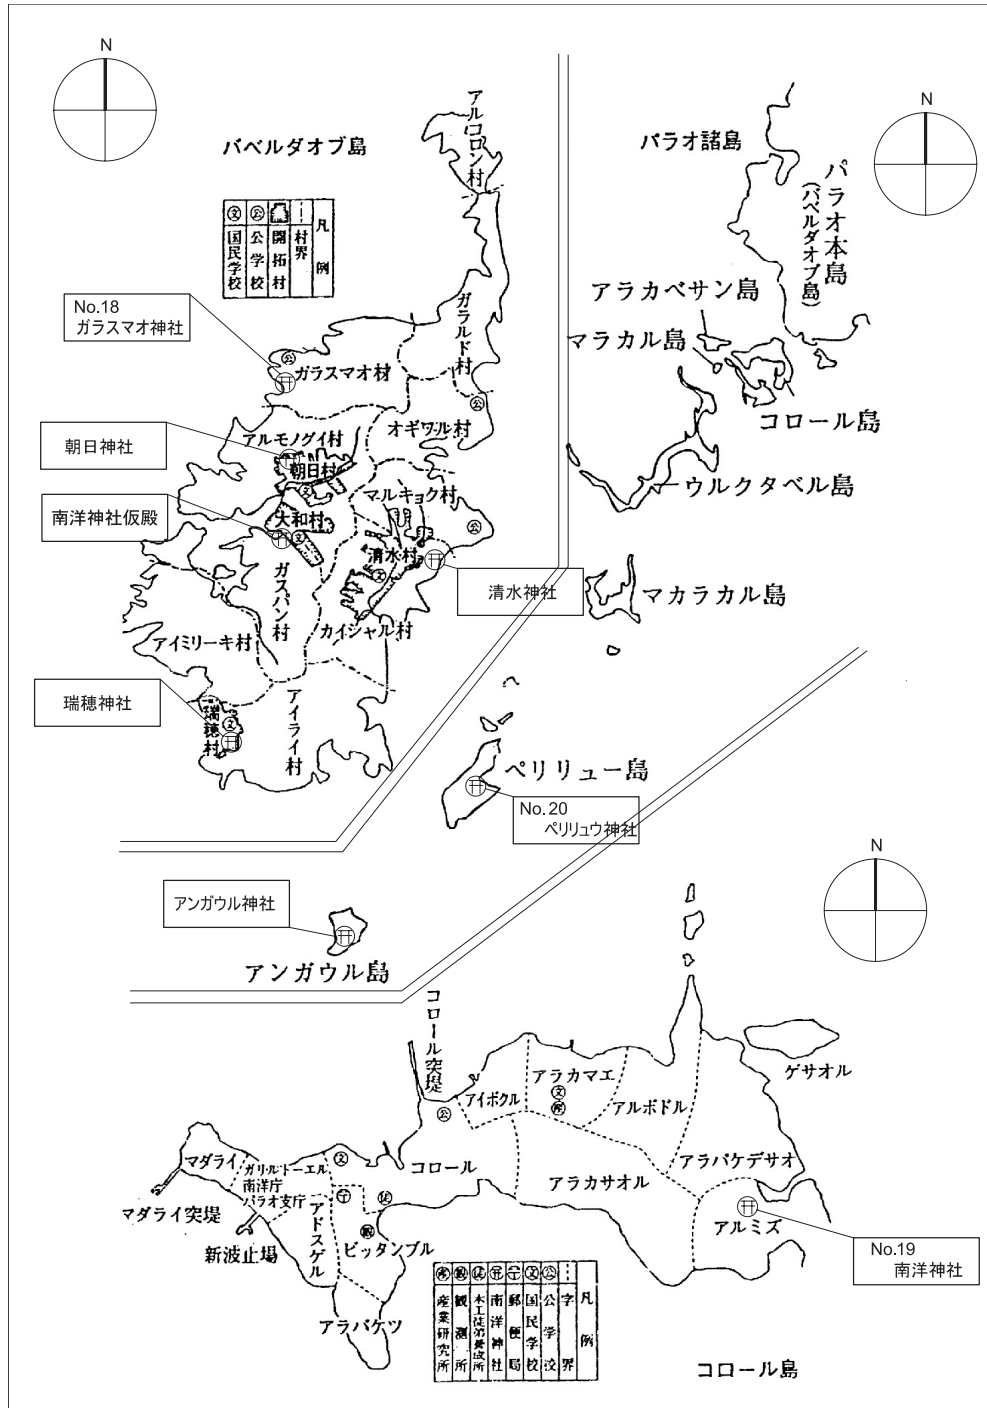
N

バベルダオブ島

凡例
村界
開拓村
公学校
国民学校

アルコロン村

ガラルド村

No.18 ガラスマオ神社

ガラスマオ村

朝日神社

アルモノグイ村

朝日村

オギワル村

南洋神社仮殿

大和村

マルキョク村

清水村

ガスパン村

清水神社

アイミリーキ村

カイシャル村

瑞穂神社

瑞穂村

アイライ村

パラオ諸島

N

パラオ本島 (バベルダオブ島)

アラカベサン島

マラカル島

コロール島

ウルクタベル島

マカラカル島

ペリリュー島

No.20 ペリリュウ神社

アンガウル神社

アンガウル島

N

コロール突堤

アイボクル

アラカマエ

アルボドル

ゲサオル

マダライ

ガリルトーエル

南洋庁パラオ支庁

コロール

アラバケデサオ

アラカサオル

マダライ突堤

アドスゲル

アルミズ

No.19 南洋神社

新波止場

ビッタンブル

アラバケツ

凡例
字界
公学校
国民学校
郵便局
南洋神社
木工徒弟養成所
観測所
産業研究所

コロール島